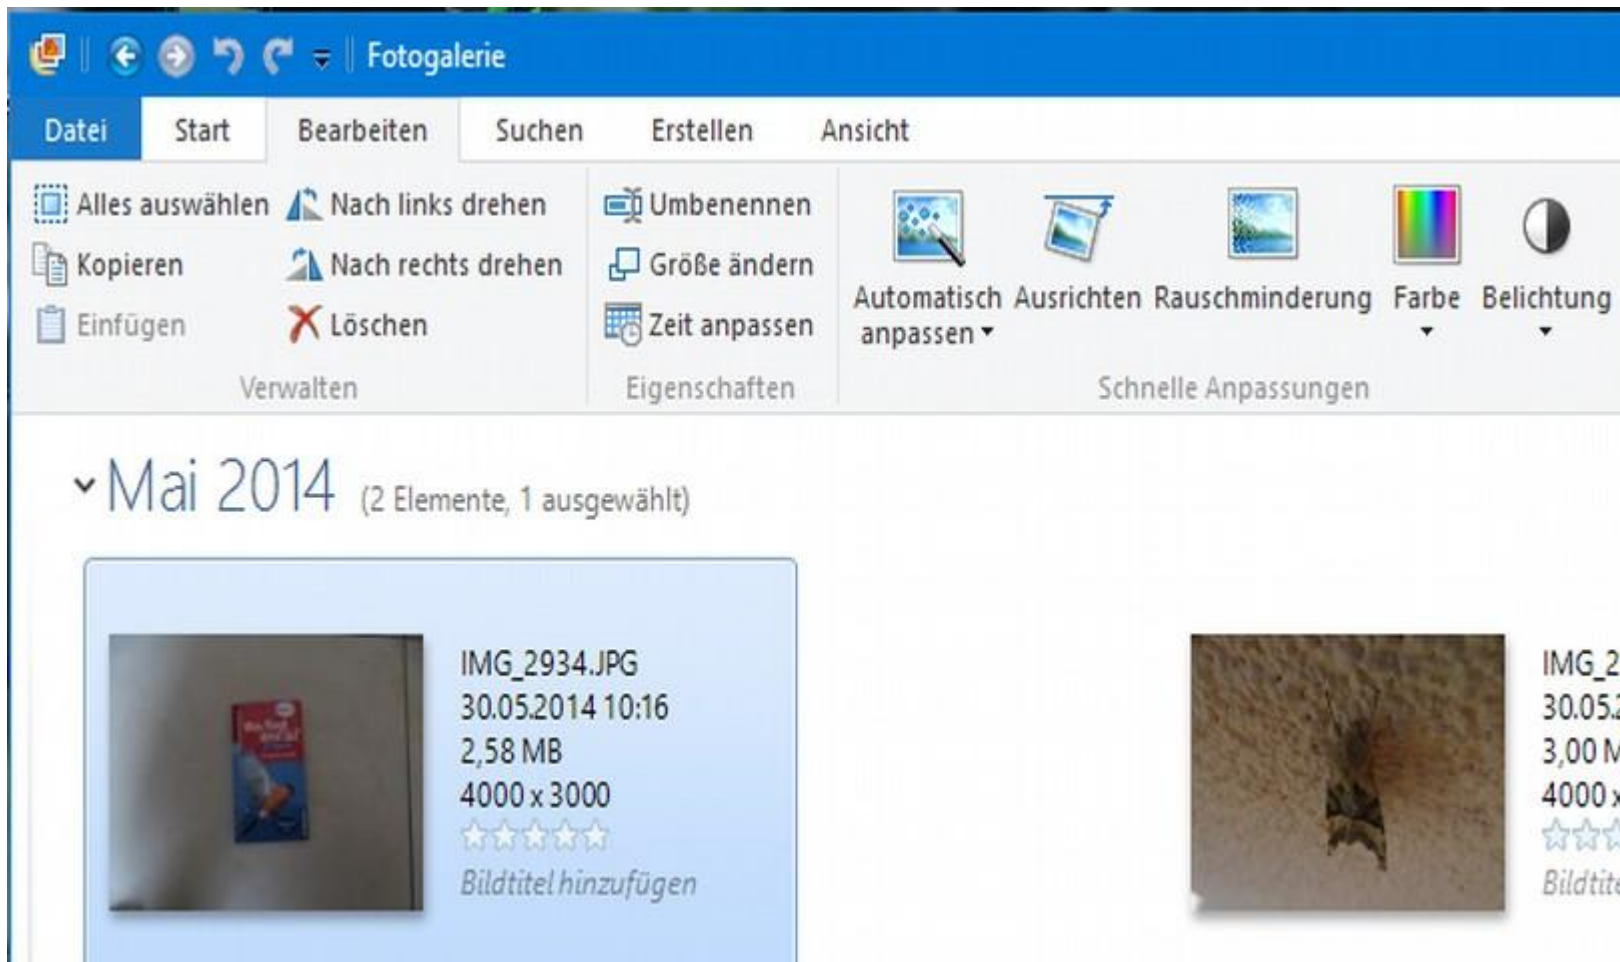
Fotogalerie

Datei Start Bearbeiten Suchen Erstellen Ansicht

Alles auswählen
Kopieren
Einfügen
Nach links drehen
Nach rechts drehen
Löschen
Verwalten

Umbenennen
Größe ändern
Zeit anpassen
Eigenschaften

Automatisch anpassen
Ausrichten
Rauschminderung
Farbe
Belichtung
Schnelle Anpassungen

Mai 2014 (2 Elemente, 1 ausgewählt)

IMG_2934.JPG
30.05.2014 10:16
2,58 MB
4000 x 3000
Bildtitel hinzufügen

IMG_2
30.05.
3,00 M
4000 x
Bildtit